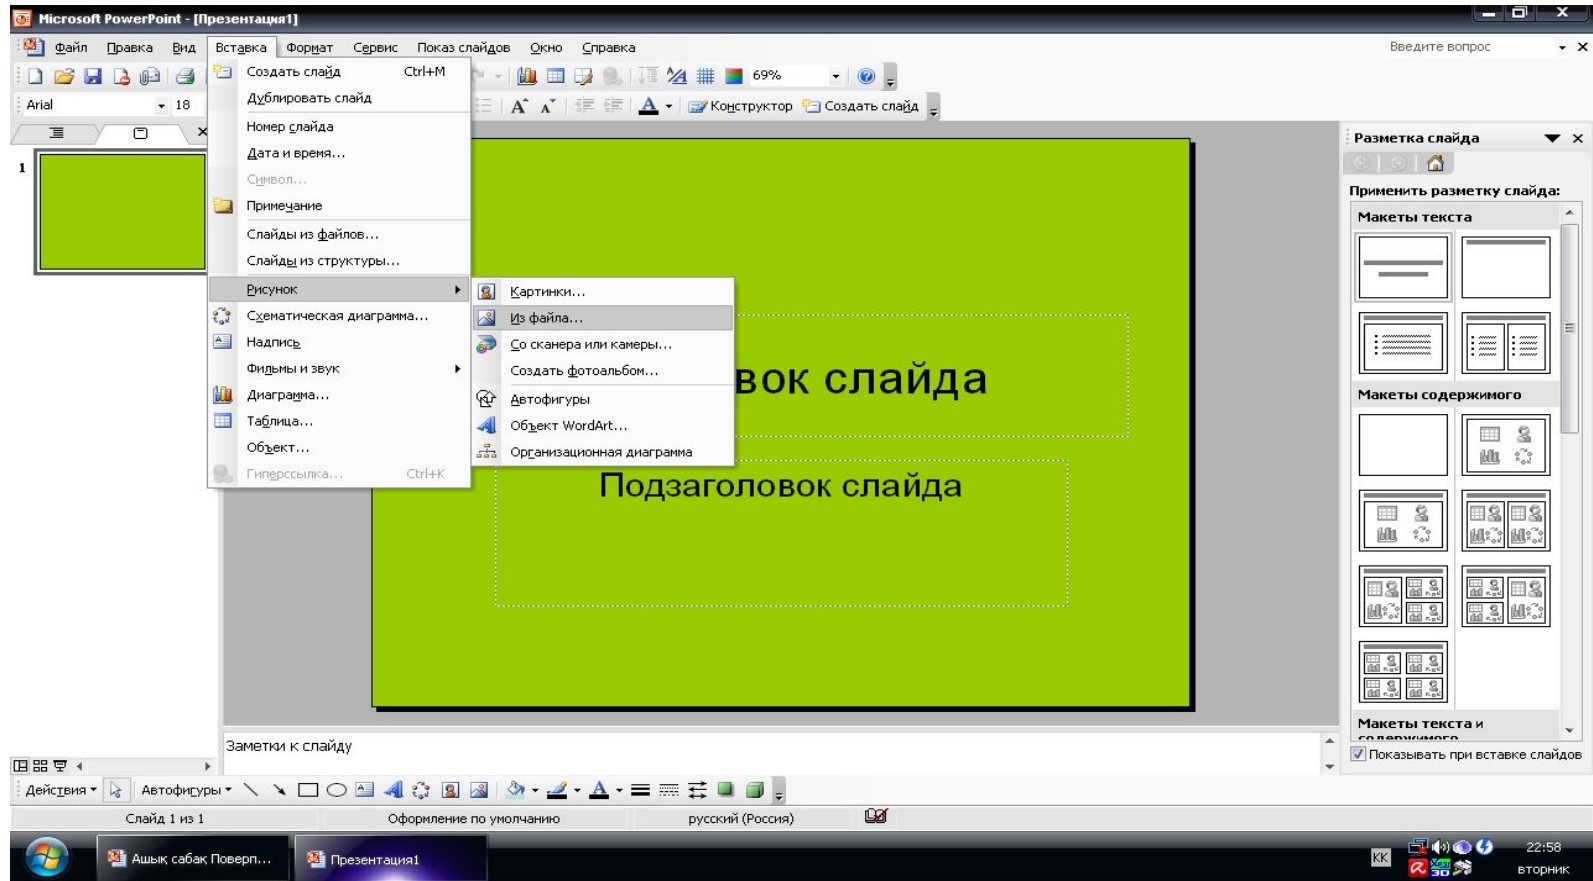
Microsoft PowerPoint - [Презентация1]

Файл Правка Вид Вставка Формат Сервис Показ слайдов Окно Справка

Введите вопрос

Arial 18

69%

Конструктор Создать слайд

Создать слайд Ctrl+M
Дублировать слайд
Номер слайда
Дата и время...
Символ...
Примечание
Слайды из файлов...
Слайды из структуры...
Рисунок
Схематическая диаграмма...
Надпись
Фильмы и звук
Диаграмма...
Таблица...
Объект...
Гиперссылка... Ctrl+K

Картинки...
Из файла...
Со сканера или камеры...
Создать фотоальбом...
Автофигуры
Объект WordArt...
Организационная диаграмма

1

вок слайда

Подзаголовок слайда

Заметки к слайду

Разметка слайда
Применить разметку слайда:
Макеты текста
Макеты содержимого
Макеты текста и содержимого
Показывать при вставке слайдов

Действия Автофигуры

Слайд 1 из 1 Оформление по умолчанию русский (Россия)

Ашық сабақ Поверп... Презентация1

KK 22:58 вторник